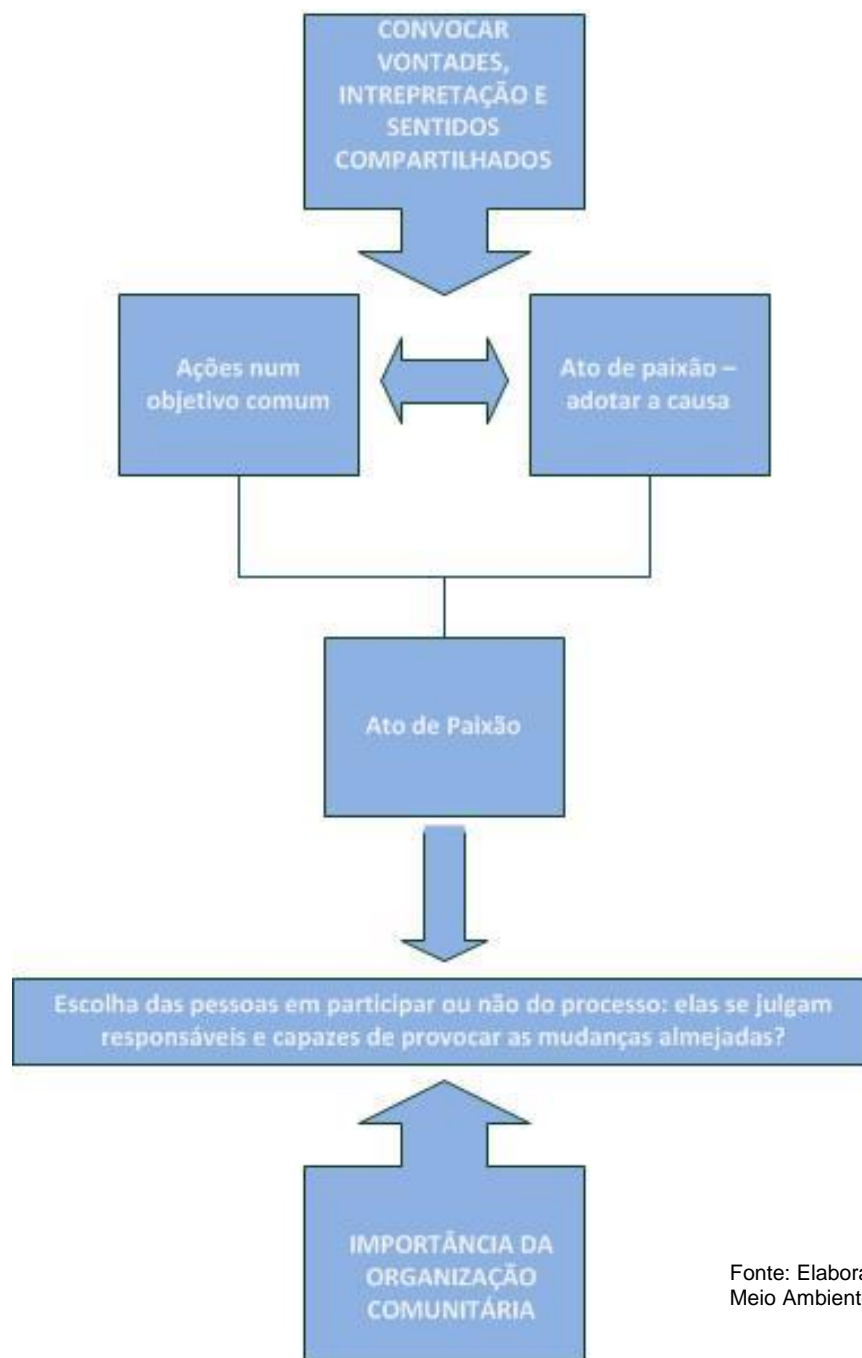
CONVOCAR VONTADES, INTREPRETAÇÃO E SENTIDOS COMPARTILHADOS

Ações num objetivo comum

Ato de paixão – adotar a causa

Ato de Paixão

Escolha das pessoas em participar ou não do processo: elas se julgam responsáveis e capazes de provocar as mudanças almejadas?

IMPORTÂNCIA DA ORGANIZAÇÃO COMUNITÁRIA

Fonte: Elabora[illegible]
Meio Ambient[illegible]